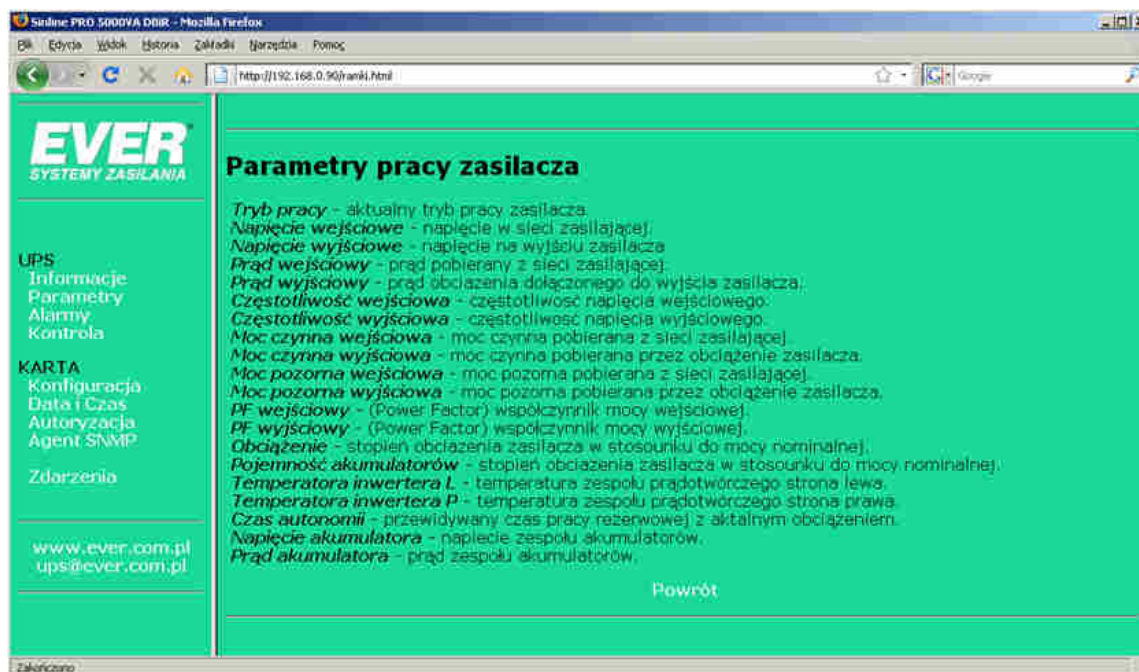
Sinline PRO 5000VA DBIR - Mozilla Firefox

Plik Edycja Widok Historia Zakładki Narzędzia Pomoc

http://192.168.0.90/ramki.html

Google

EVER
SYSTEMY ZASILANIA

UPS
Informacje
Parametry
Alarmy
Kontrola

KARTA
Konfiguracja
Data i Czas
Autoryzacja
Agent SNMP

Zdarzenia

www.ever.com.pl
ups@ever.com.pl

Parametry pracy zasilacza

Tryb pracy - aktualny tryb pracy zasilacza.
Napięcie wejściowe - napięcie w sieci zasilającej.
Napięcie wyjściowe - napięcie na wyjściu zasilacza.
Prąd wejściowy - prąd pobierany z sieci zasilającej.
Prąd wyjściowy - prąd obciażenia dołączonego do wyjścia zasilacza.
Częstotliwość wejściowa - częstotliwośc napięcia wejściowego.
Częstotliwość wyjściowa - częstotliwośc napięcia wyjściowego.
Moc czynna wejściowa - moc czynna pobierana z sieci zasilającej.
Moc czynna wyjściowa - moc czynna pobierana przez obciążenie zasilacza.
Moc pozorna wejściowa - moc pozorna pobierana z sieci zasilającej.
Moc pozorna wyjściowa - moc pozorna pobierana przez obciążenie zasilacza.
PF wejściowy - (Power Factor) współczynnik mocy wejściowej.
PF wyjściowy - (Power Factor) współczynnik mocy wyjściowej.
Obciążenie - stopień obciazenia zasilacza w stosounku do mocy nominalnej.
Pojemność akumulatorów - stopień obciazenia zasilacza w stosounku do mocy nominalnej.
Temperatora inwertera L - temperatura zespołu prądotwórczego strona lewa.
Temperatora inwertera P - temperatura zespołu prądotwórczego strona prawa.
Czas autonomii - przewidywany czas pracy rezerwowej z aktalnym obciążeniem.
Napięcie akumulatora - napiecie zespołu akumulatorów.
Prąd akumulatora - prąd zespołu akumulatorów.

Powrót

Zakończono